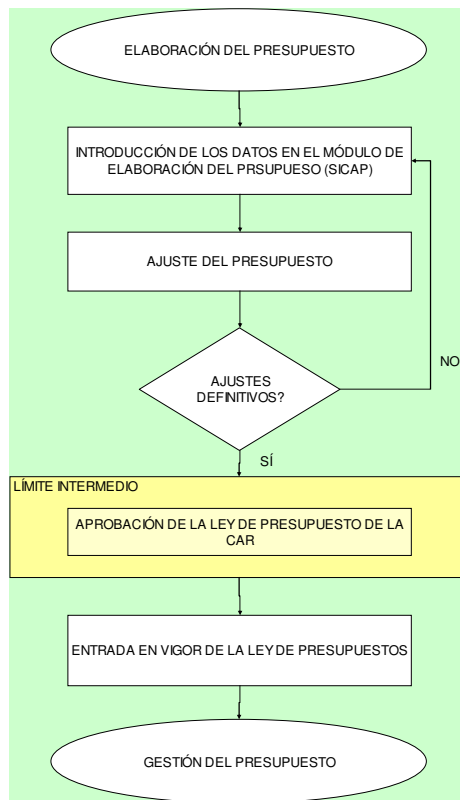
ELABORACIÓN DEL PRESUPUESTO

INTRODUCCIÓN DE LOS DATOS EN EL MÓDULO DE ELABORACIÓN DEL PRSUPUESO (SICAP)

AJUSTE DEL PRESUPUESTO

AJUSTES DEFINITIVOS?

NO

SÍ

LÍMITE INTERMEDIO

APROBACIÓN DE LA LEY DE PRESUPUESTO DE LA CAR

ENTRADA EN VIGOR DE LA LEY DE PRESUPUESTOS

GESTIÓN DEL PRESUPUESTO